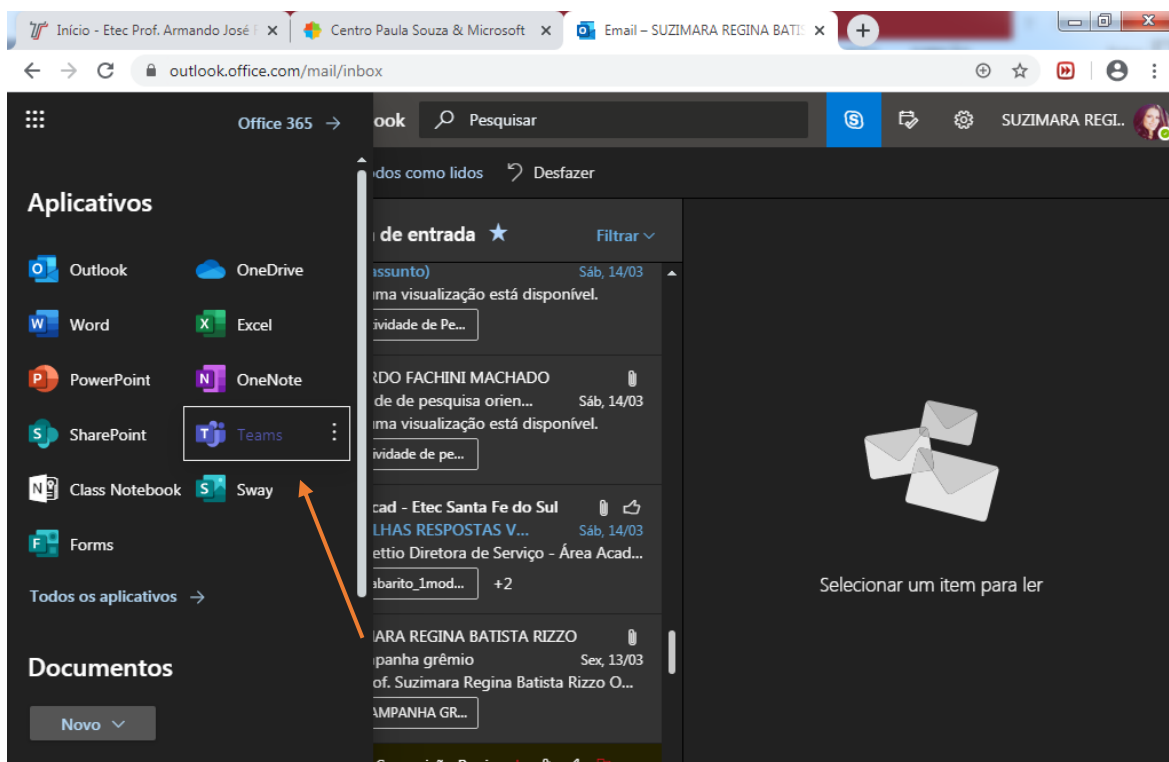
Início - Etec Prof. Armando José F ×
Centro Paula Souza & Microsoft ×
Email – SUZIMARA REGINA BATIS ×
+

outlook.office.com/mail/inbox

Office 365 →
ook
Pesquisar
SUZIMARA REGI..

Aplicativos

Outlook
OneDrive
Word
Excel
PowerPoint
OneNote
SharePoint
Teams
Class Notebook
Sway
Forms

Todos os aplicativos →

Documentos

Novo

dos como lidos
Desfazer

de entrada
Filtrar

assunto)
Sáb, 14/03
ma visualização está disponível.
ividade de Pe...

RDO FACHINI MACHADO
de de pesquisa orien...
Sáb, 14/03
ma visualização está disponível.
ividade de pe...

cad - Etec Santa Fe do Sul
LHAS RESPOSTAS V...
Sáb, 14/03
ettio Diretora de Serviço - Área Acad...
abarito_1mod...
+2

IARA REGINA BATISTA RIZZO
panha grêmio
Sex, 13/03
of. Suzimara Regina Batista Rizzo O...
AMPANHA GR...

Selecionar um item para ler